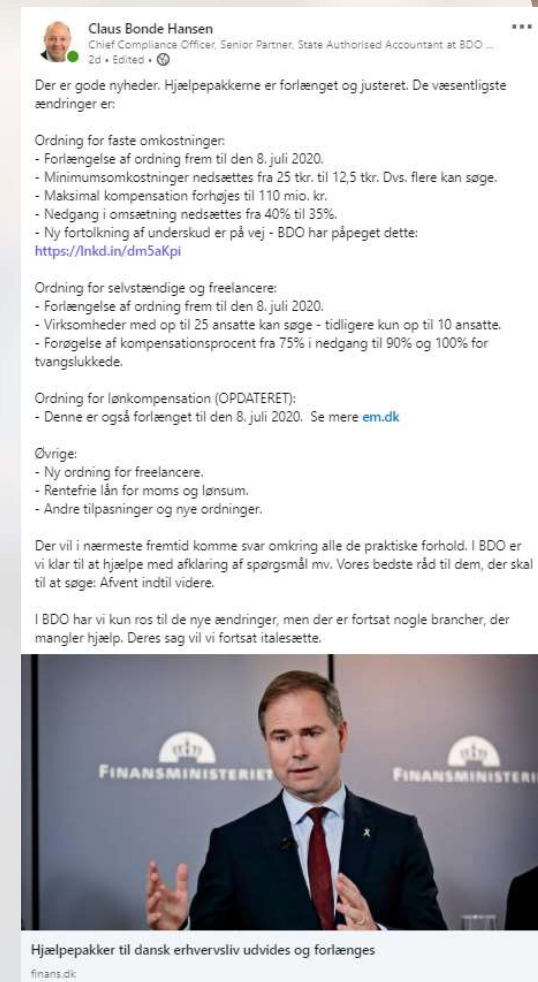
Claus Bonde Hansen
Chief Compliance Officer, Senior Partner, State Authorised Accountant at BDO ...
2d • Edited •

...

Der er gode nyheder. Hjælpepakkerne er forlænget og justeret. De væsentligste ændringer er:

Ordning for faste omkostninger:
- Forlængelse af ordning frem til den 8. juli 2020.
- Minimumsomkostninger nedsættes fra 25 tkr. til 12,5 tkr. Dvs. flere kan søge.
- Maksimal kompensation forhøjes til 110 mio. kr.
- Nedgang i omsætning nedsættes fra 40% til 35%.
- Ny fortolkning af underskud er på vej - BDO har påpeget dette: https://lnkd.in/dm5aKpi

Ordning for selvstændige og freelancere:
- Forlængelse af ordning frem til den 8. juli 2020.
- Virksomheder med op til 25 ansatte kan søge - tidligere kun op til 10 ansatte.
- Forøgelse af kompensationsprocent fra 75% i nedgang til 90% og 100% for tvangslukkede.

Ordning for lønkompensation (OPDATERET):
- Denne er også forlænget til den 8. juli 2020. Se mere em.dk

Øvrige:
- Ny ordning for freelancere.
- Rentefrie lån for moms og lønsum.
- Andre tilpasninger og nye ordninger.

Der vil i nærmeste fremtid komme svar omkring alle de praktiske forhold. I BDO er vi klar til at hjælpe med afklaring af spørgsmål mv. Vores bedste råd til dem, der skal til at søge: Afvent indtil videre.

I BDO har vi kun ros til de nye ændringer, men der er fortsat nogle brancher, der mangler hjælp. Deres sag vil vi fortsat italesætte.

FINANSMINISTERIET
FINANSMINISTERI

Hjælpepakker til dansk erhvervsliv udvides og forlænges
finans.dk